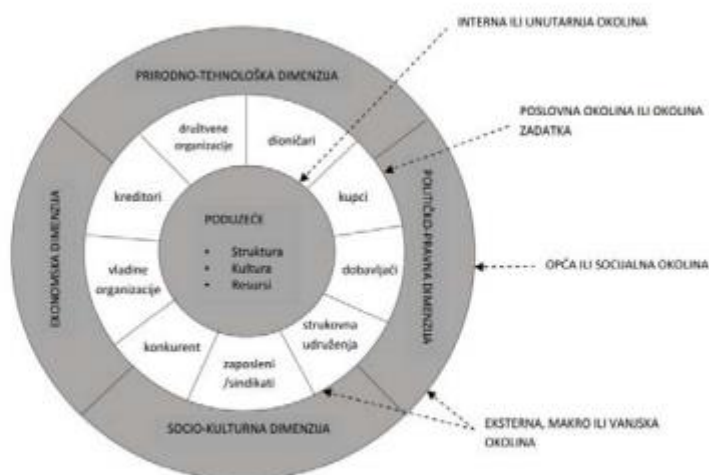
INTERNA ILI UNUTARNJA OKOLINA

PRIRODNO-TEHNOLOŠKA DIMENZIJA

POSLOVNA OKOLINA ILI OKOLINA ZADATKA

društvene organizacije

dioničari

kreditori

kupci

EKONOMSKA DIMENZIJA

POLITIČKO-PRAVNA DIMENZIJA

PODUZEĆE

• Struktura
• Kultura
• Resursi

vladine organizacije

dobavljači

OPĆA ILI SOCIJALNA OKOLINA

strukovna udruženja

konkurent

zaposleni /sindikati

SOCIO-KULTURNA DIMENZIJA

EKSTERNA, MAKRO ILI VANJSKA OKOLINA